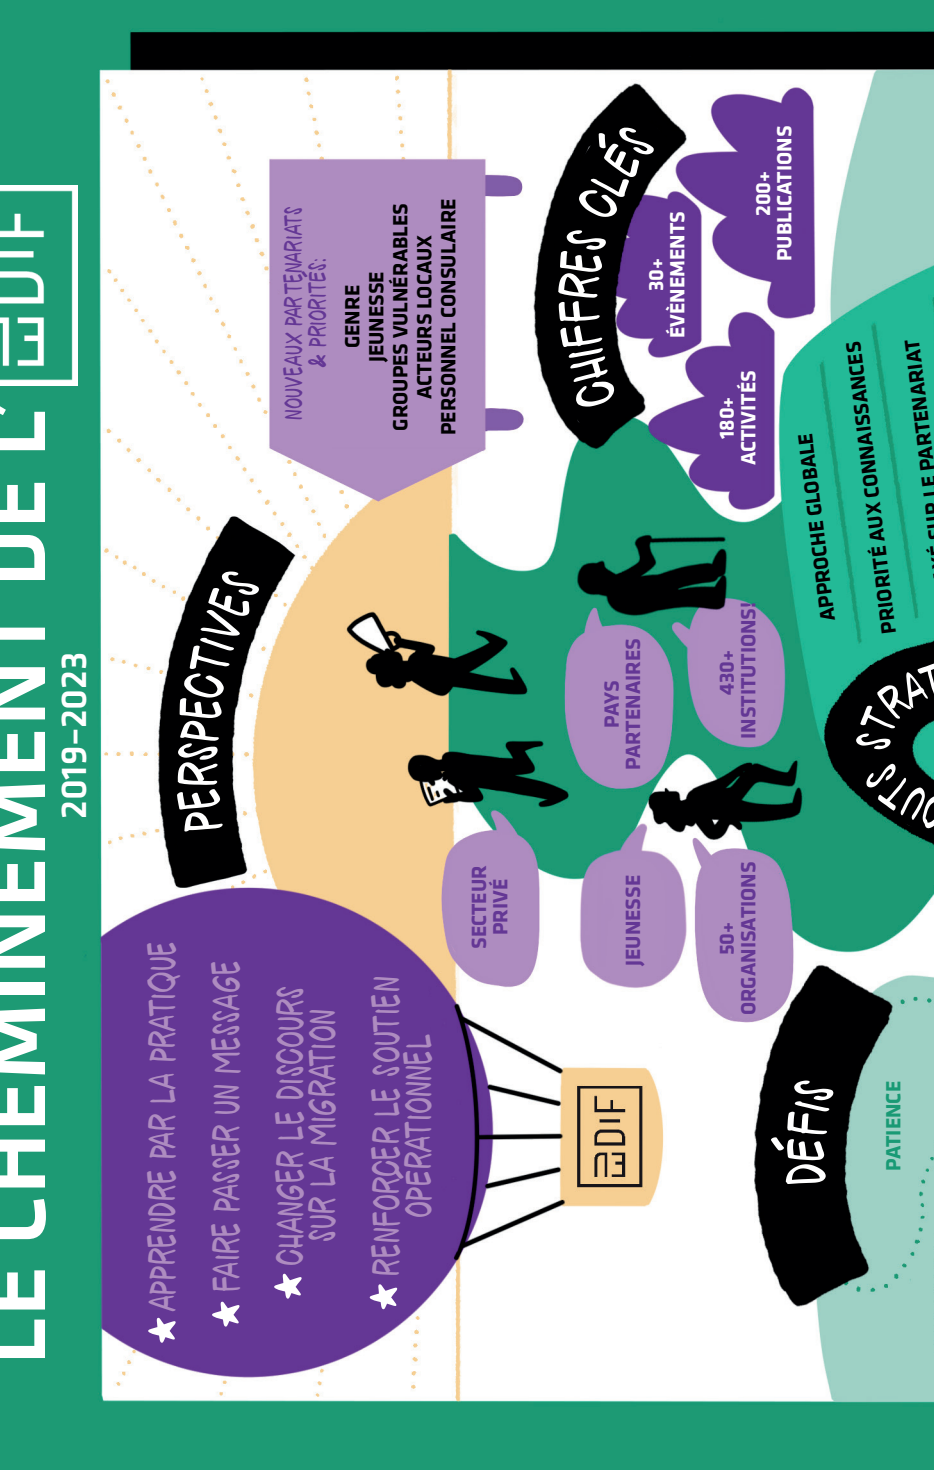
LE CHEMINEMENT DE L'EMDIF
2019–2023

PERSPECTIVES

NOUVEAUX PARTENARIATS & PRIORITÉS:
GENRE
JEUNESSE
GROUPES VULNÉRABLES
ACTEURS LOCAUX
PERSONNEL CONSULAIRE

CHIFFRES CLÉS

30+ ÉVÈNEMENTS

200+ PUBLICATIONS

180+ ACTIVITÉS

APPROCHE GLOBALE

PRIORITÉ AUX CONNAISSANCES

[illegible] SUR LE PARTENARIAT

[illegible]UTS STRAT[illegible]

PAYS PARTENAIRES

430+ INSTITUTIONS

SECTEUR PRIVÉ

JEUNESSE

50+ ORGANISATIONS

★ APPRENDRE PAR LA PRATIQUE
★ FAIRE PASSER UN MESSAGE
★ CHANGER LE DISCOURS SUR LA MIGRATION
★ RENFORCER LE SOUTIEN OPÉRATIONNEL

EMDIF

DÉFIS

PATIENCE